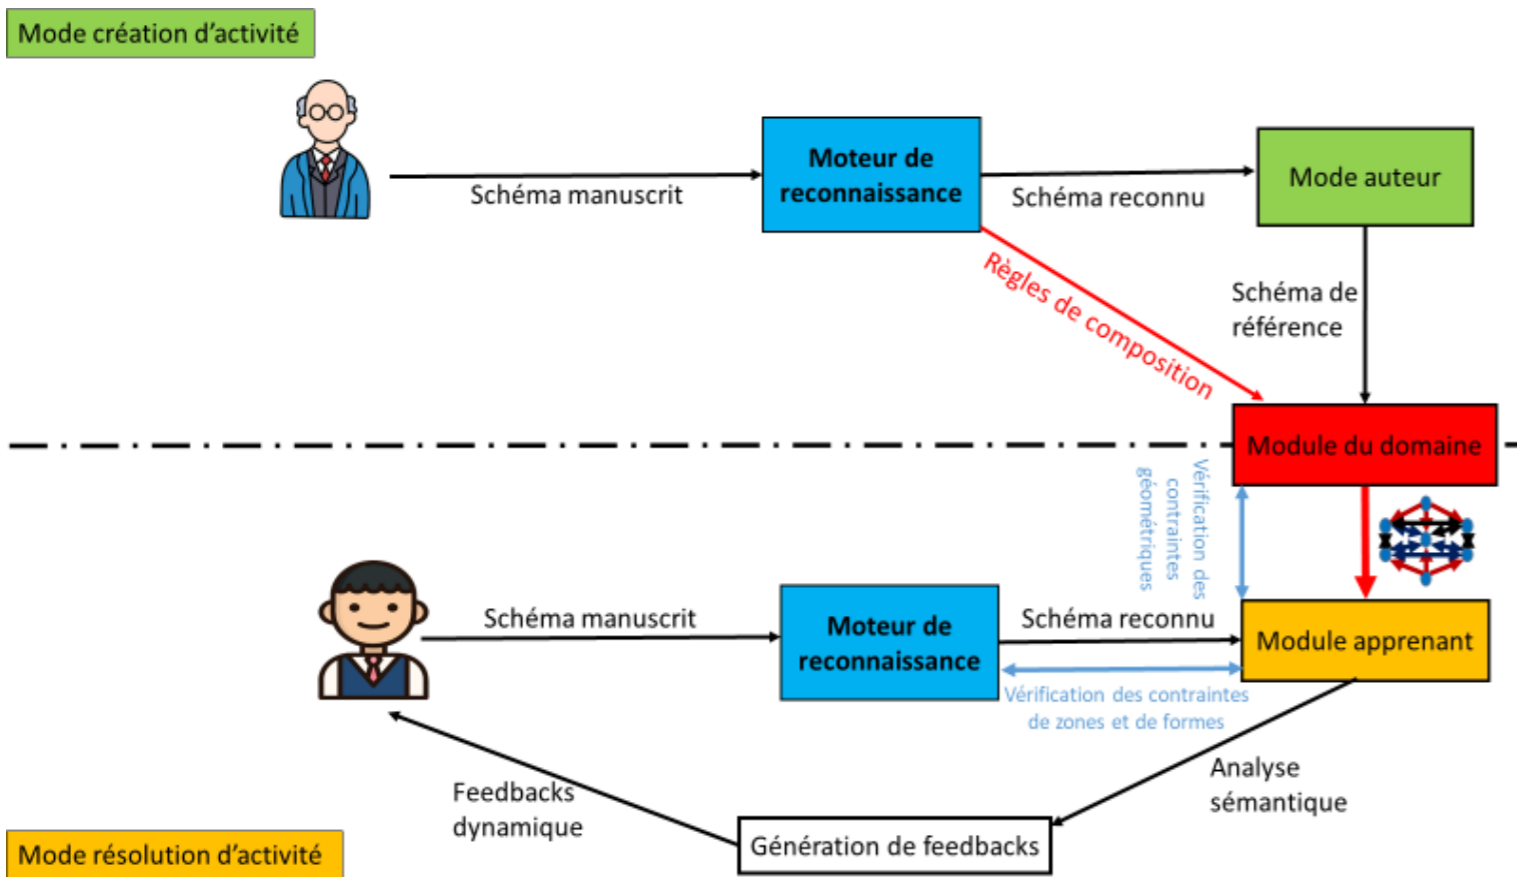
Mode création d'activité

Schéma manuscrit

Moteur de reconnaissance

Schéma reconnu

Mode auteur

Règles de composition

Schéma de référence

Module du domaine

Vérification des contraintes géométriques

Schéma manuscrit

Moteur de reconnaissance

Schéma reconnu

Module apprenant

Vérification des contraintes de zones et de formes

Analyse sémantique

Feedbacks dynamique

Génération de feedbacks

Mode résolution d'activité